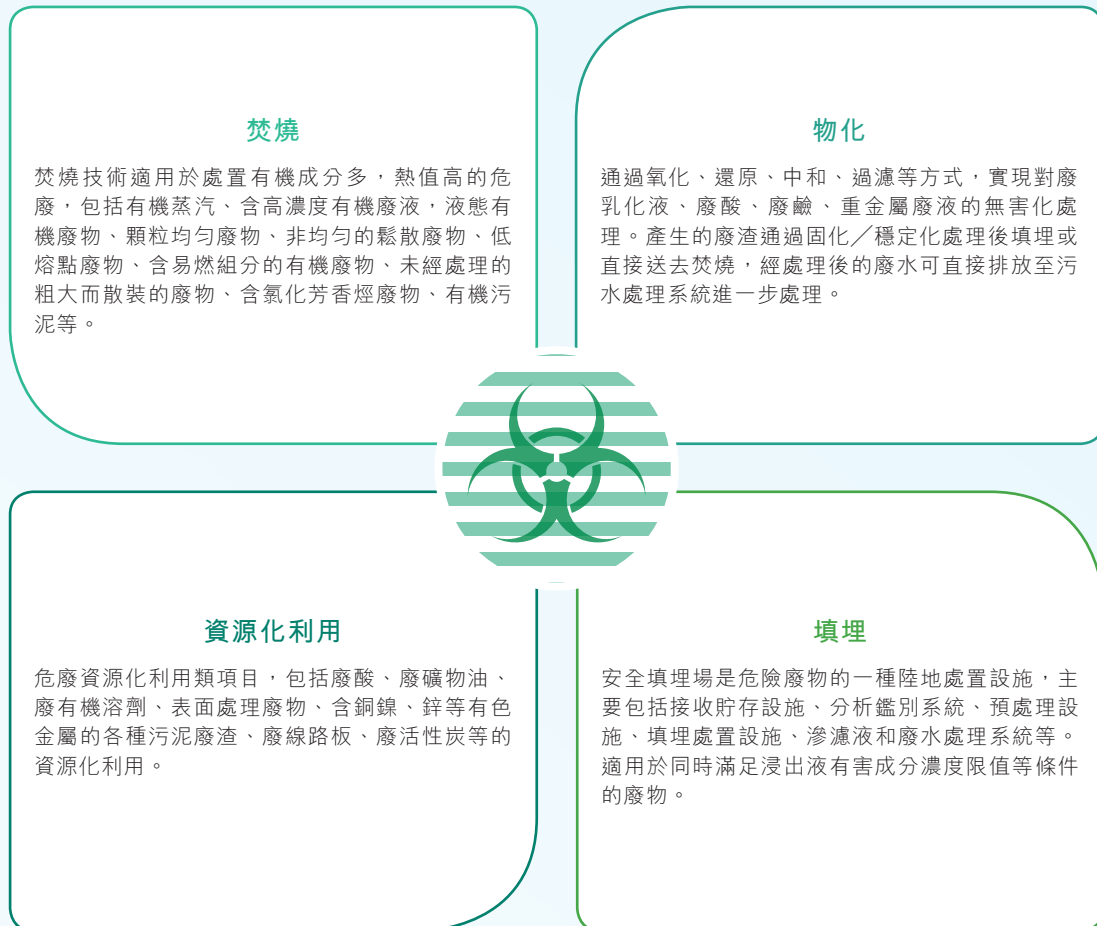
焚燒

焚燒技術適用於處置有機成分多，熱值高的危廢，包括有機蒸汽、含高濃度有機廢液，液態有機廢物、顆粒均勻廢物、非均勻的鬆散廢物、低熔點廢物、含易燃組分的有機廢物、未經處理的粗大而散裝的廢物、含氯化芳香烴廢物、有機污泥等。

物化

通過氧化、還原、中和、過濾等方式，實現對廢乳化液、廢酸、廢鹼、重金屬廢液的無害化處理。產生的廢渣通過固化／穩定化處理後填埋或直接送去焚燒，經處理後的廢水可直接排放至污水處理系統進一步處理。

資源化利用

危廢資源化利用類項目，包括廢酸、廢礦物油、廢有機溶劑、表面處理廢物、含銅鎳、鋅等有色金屬的各種污泥廢渣、廢線路板、廢活性炭等的資源化利用。

填埋

安全填埋場是危險廢物的一種陸地處置設施，主要包括接收貯存設施、分析鑑別系統、預處理設施、填埋處置設施、滲濾液和廢水處理系統等。適用於同時滿足浸出液有害成分濃度限值等條件的廢物。